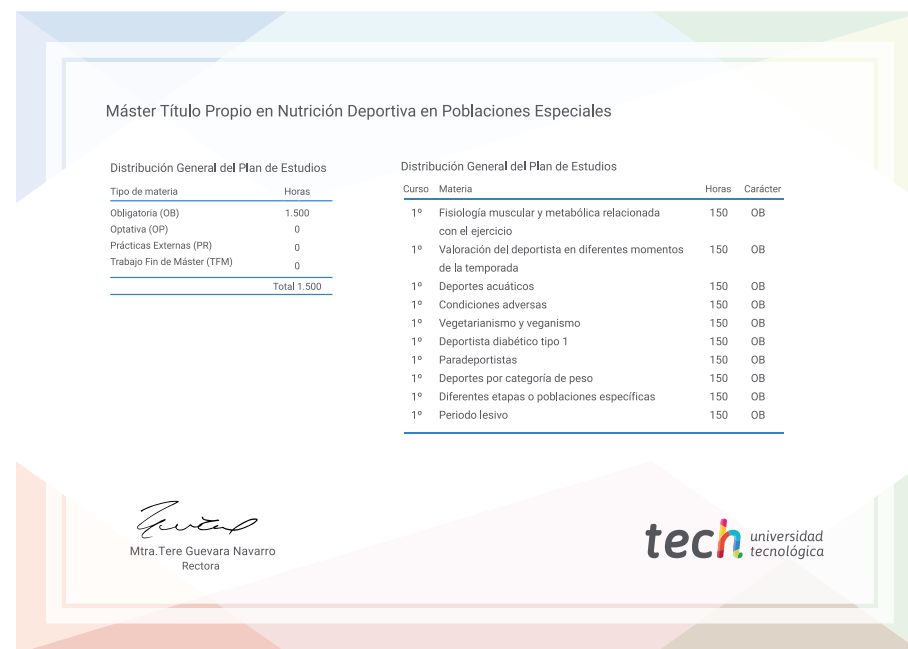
Máster Título Propio en Nutrición Deportiva en Poblaciones Especiales

Distribución General del Plan de Estudios

| Tipo de materia | Horas |
|---|---|
| Obligatoria (OB) | 1.500 |
| Optativa (OP) | 0 |
| Prácticas Externas (PR) | 0 |
| Trabajo Fin de Máster (TFM) | 0 |
| | Total 1.500 |

Distribución General del Plan de Estudios

| Curso | Materia | Horas | Carácter |
|---|---|---|---|
| 1º | Fisiología muscular y metabólica relacionada con el ejercicio | 150 | OB |
| 1º | Valoración del deportista en diferentes momentos de la temporada | 150 | OB |
| 1º | Deportes acuáticos | 150 | OB |
| 1º | Condiciones adversas | 150 | OB |
| 1º | Vegetarianismo y veganismo | 150 | OB |
| 1º | Deportista diabético tipo 1 | 150 | OB |
| 1º | Paradeportistas | 150 | OB |
| 1º | Deportes por categoría de peso | 150 | OB |
| 1º | Diferentes etapas o poblaciones específicas | 150 | OB |
| 1º | Periodo lesivo | 150 | OB |

Mtra.Tere Guevara Navarro
Rectora

tech universidad tecnológica